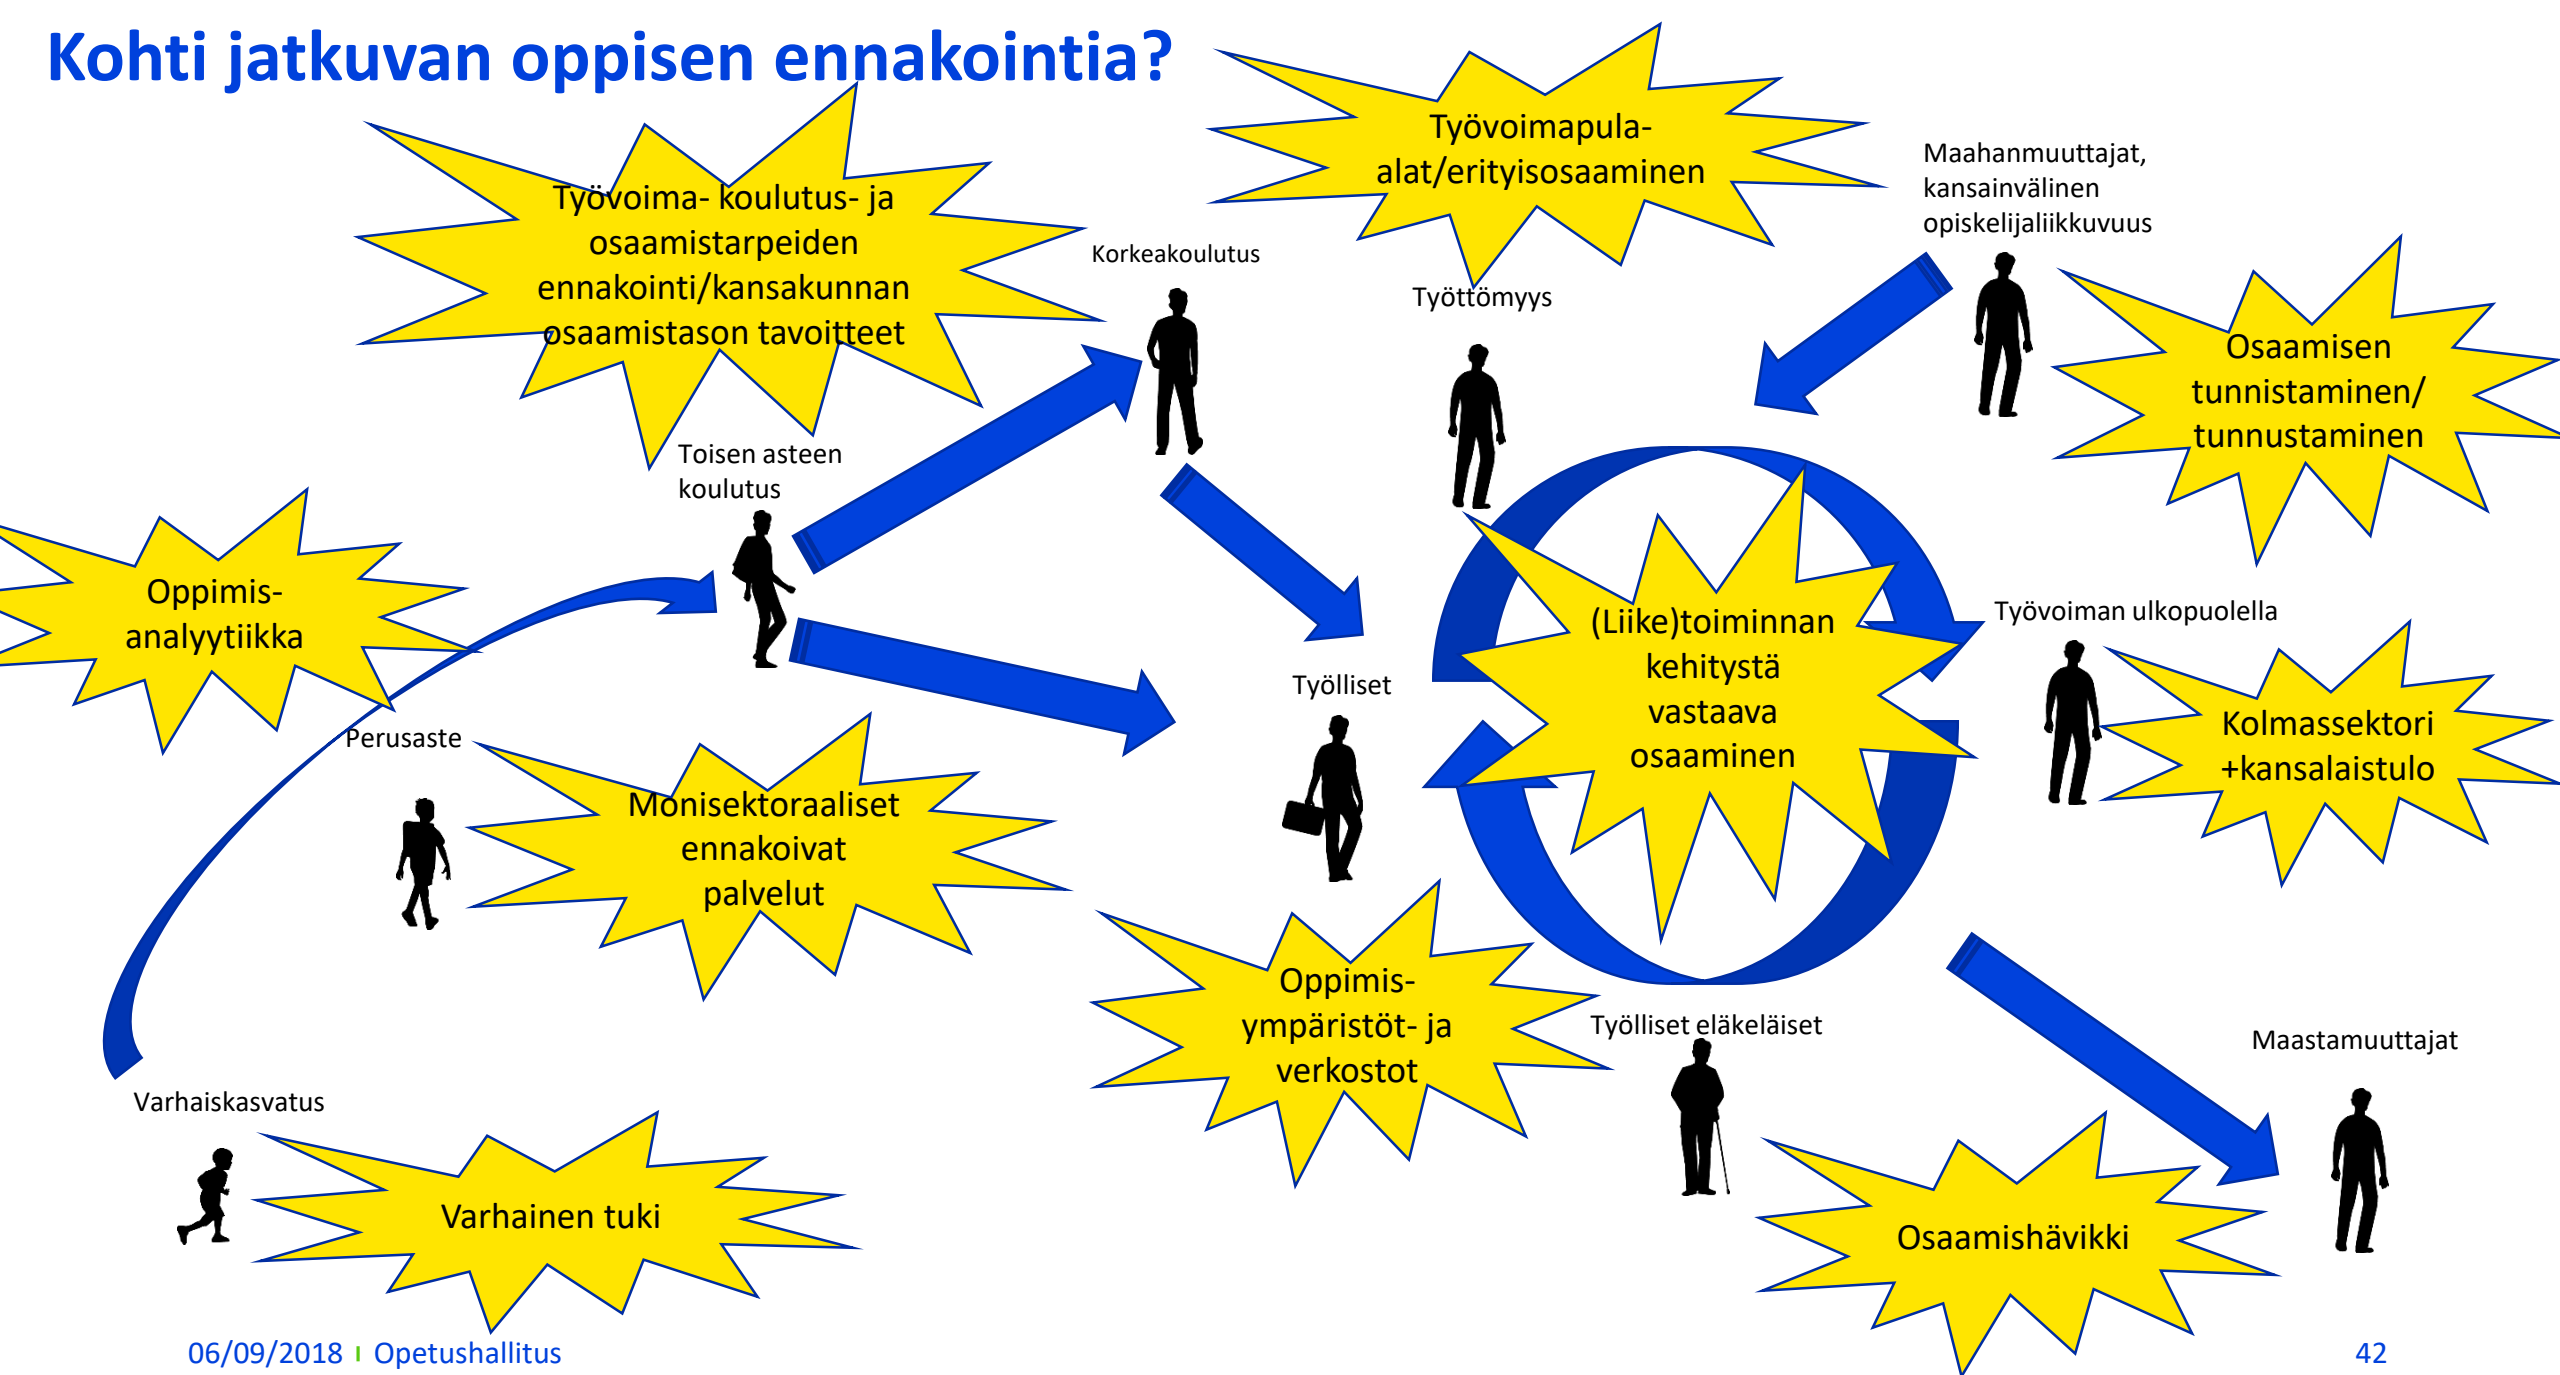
Kohti jatkuvan oppisen ennakointia?

Työvoima- koulutus- ja osaamistarpeiden ennakointi/kansakunnan osaamistason tavoitteet

Työvoimapula-alat/erityisosaaminen

Maahanmuuttajat, kansainvälinen opiskelijaliikkuvuus

Korkeakoulutus

Työttömyys

Osaamisen tunnistaminen/ tunnustaminen

Toisen asteen koulutus

Oppimis-analyytiikka

(Liike)toiminnan kehitystä vastaava osaaminen

Työvoiman ulkopuolella

Työlliset

Kolmassektori +kansalaistulo

Perusaste

Monisektoraaliset ennakoivat palvelut

Oppimis-ympäristöt- ja verkostot

Työlliset eläkeläiset

Maastamuuttajat

Varhaiskasvatus

Varhainen tuki

Osaamishävikki

06/09/2018 Opetushallitus

42